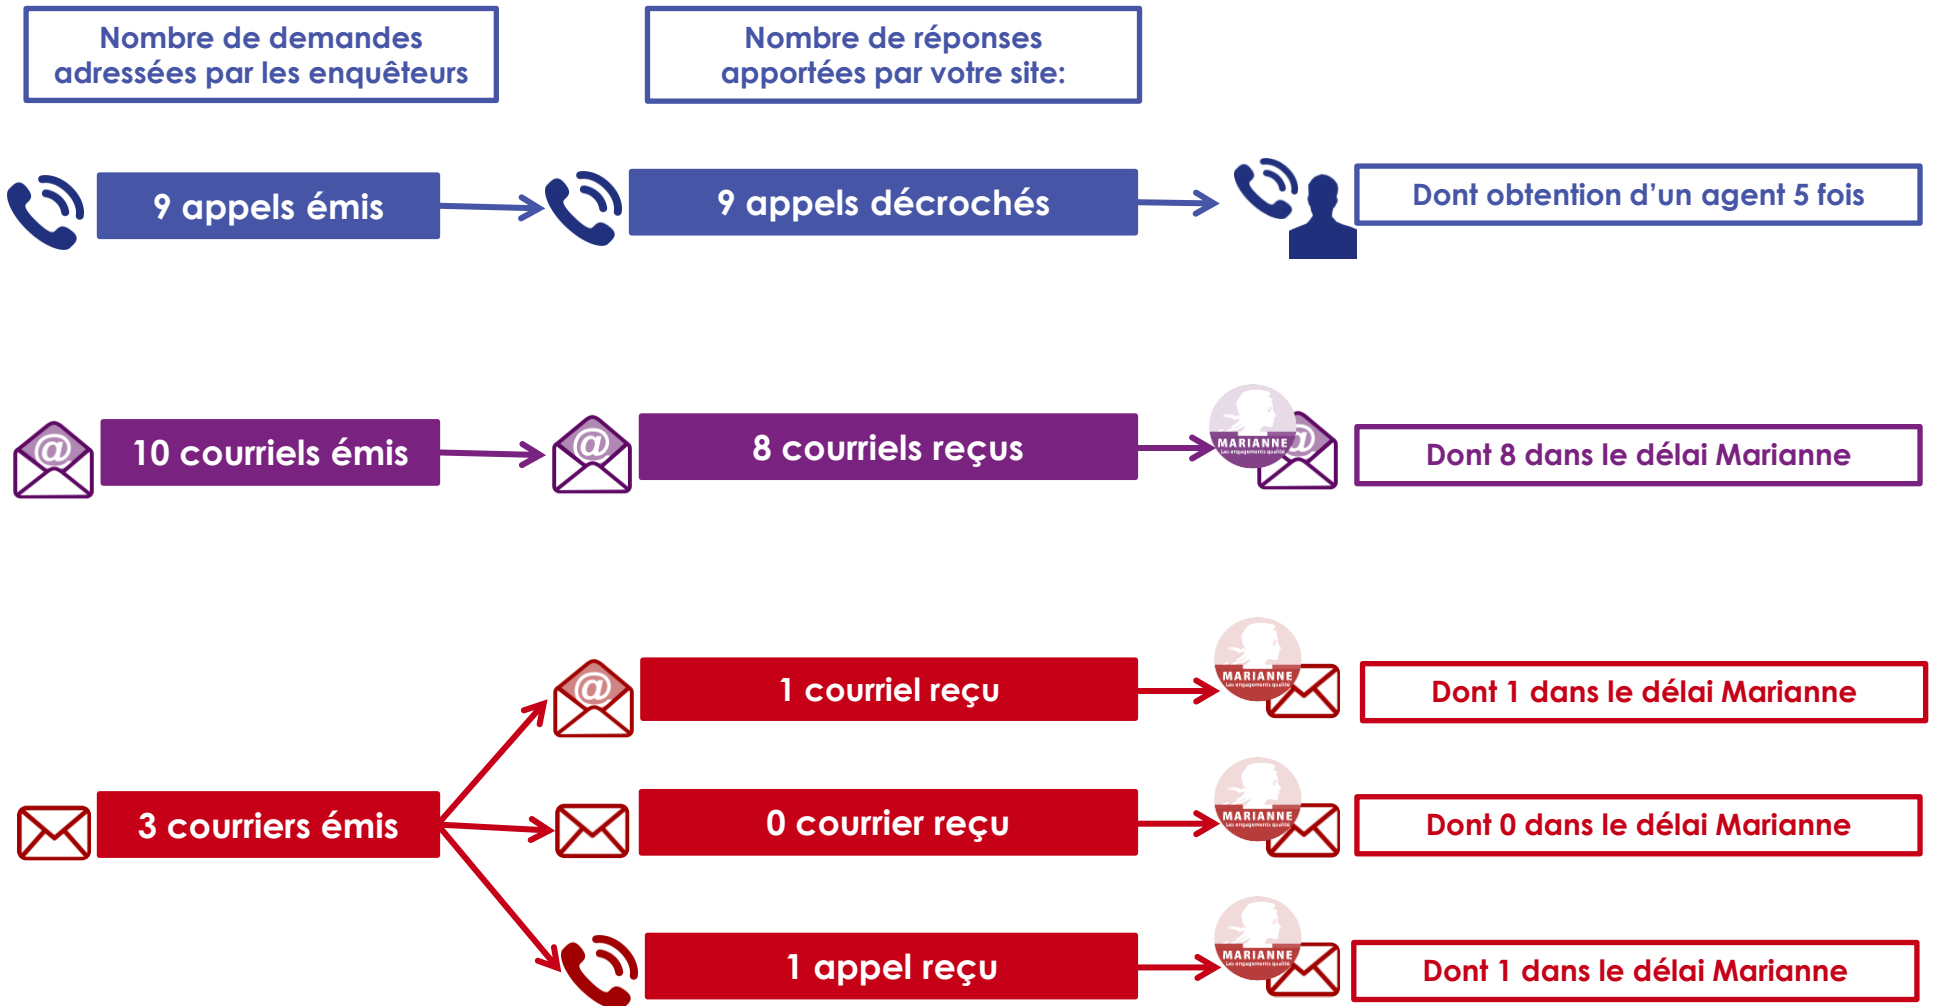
Nombre de demandes adressées par les enquêteurs

Nombre de réponses apportées par votre site:

9 appels émis

9 appels décrochés

Dont obtention d'un agent 5 fois

@

10 courriels émis

@

8 courriels reçus

MARIANNE

@

Dont 8 dans le délai Marianne

@

1 courriel reçu

MARIANNE

Dont 1 dans le délai Marianne

3 courriers émis

0 courrier reçu

MARIANNE

Dont 0 dans le délai Marianne

1 appel reçu

MARIANNE

Dont 1 dans le délai Marianne